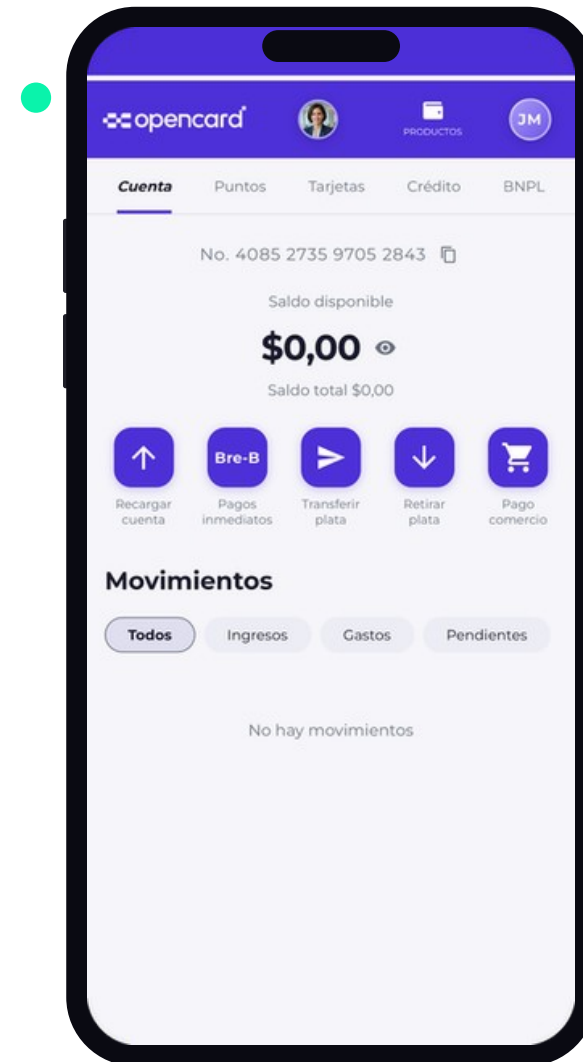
opencard

PRODUCTOS

JM

Cuenta Puntos Tarjetas Crédito BNPL

No. 4085 2735 9705 2843

Saldo disponible

$0,00

Saldo total $0,00

Recargar cuenta

Bre-B
Pagos inmediatos

Transferir plata

Retirar plata

Pago comercio

Movimientos

Todos Ingresos Gastos Pendientes

No hay movimientos